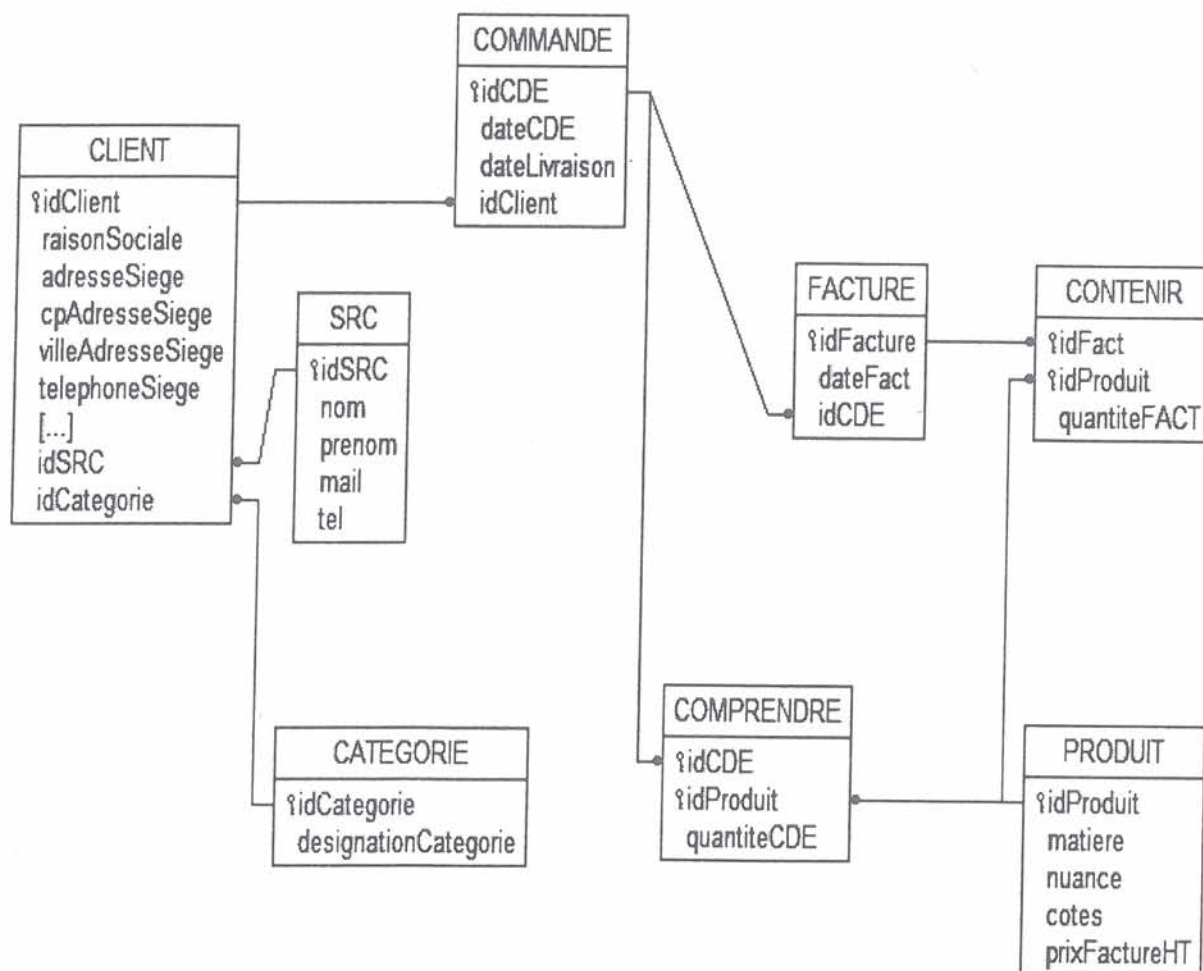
COMMANDE
idCDE
dateCDE
dateLivraison
idClient

CLIENT
idClient
raisonSociale
adresseSiege
cpAdresseSiege
villeAdresseSiege
telephoneSiege
[...]
idSRC
idCategorie

SRC
idSRC
nom
prenom
mail
tel

FACTURE
idFacture
dateFact
idCDE

CONTENIR
idFact
idProduit
quantiteFACT

COMPRENDRE
idCDE
idProduit
quantiteCDE

CATEGORIE
idCategorie
designationCategorie

PRODUIT
idProduit
matiere
nuance
cotes
prixFactureHT